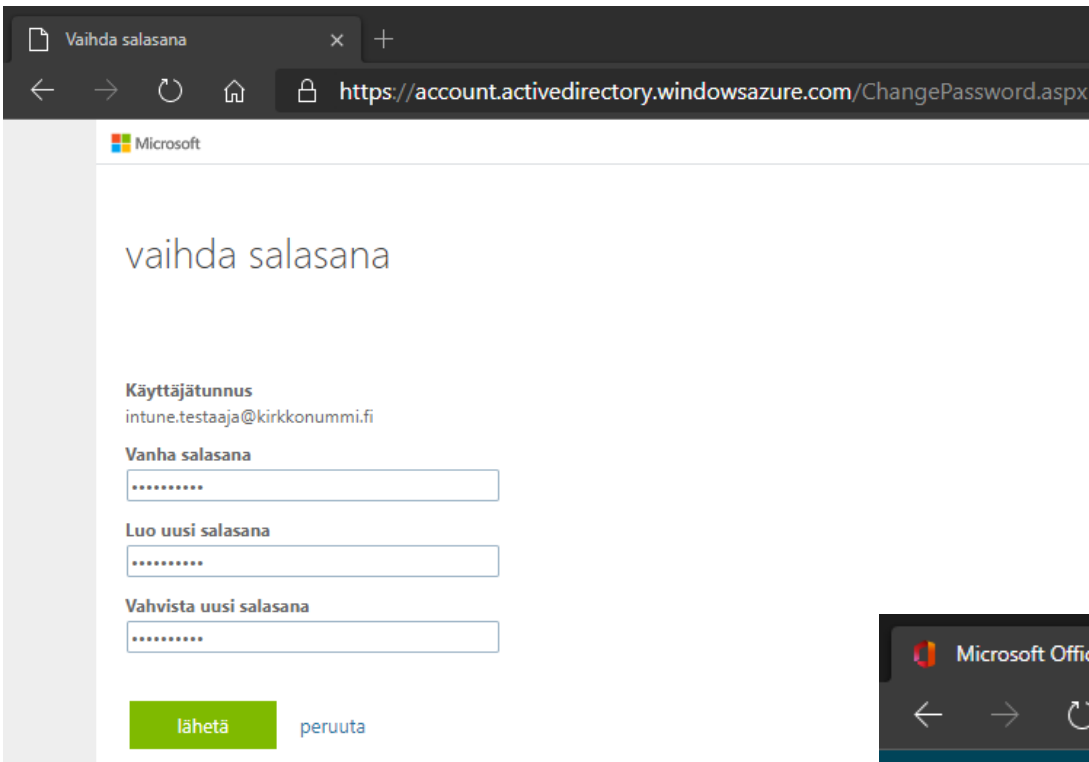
Vaihda salasana ×

https://account.activedirectory.windowsazure.com/ChangePassword.aspx

Microsoft

vaihda salasana

Käyttäjätunnus
intune.testaaja@kirkkonummi.fi

Vanha salasana
••••••••••

Luo uusi salasana
••••••••••

Vahvista uusi salasana
••••••••••

lähetä peruuta

Microsoft Offic